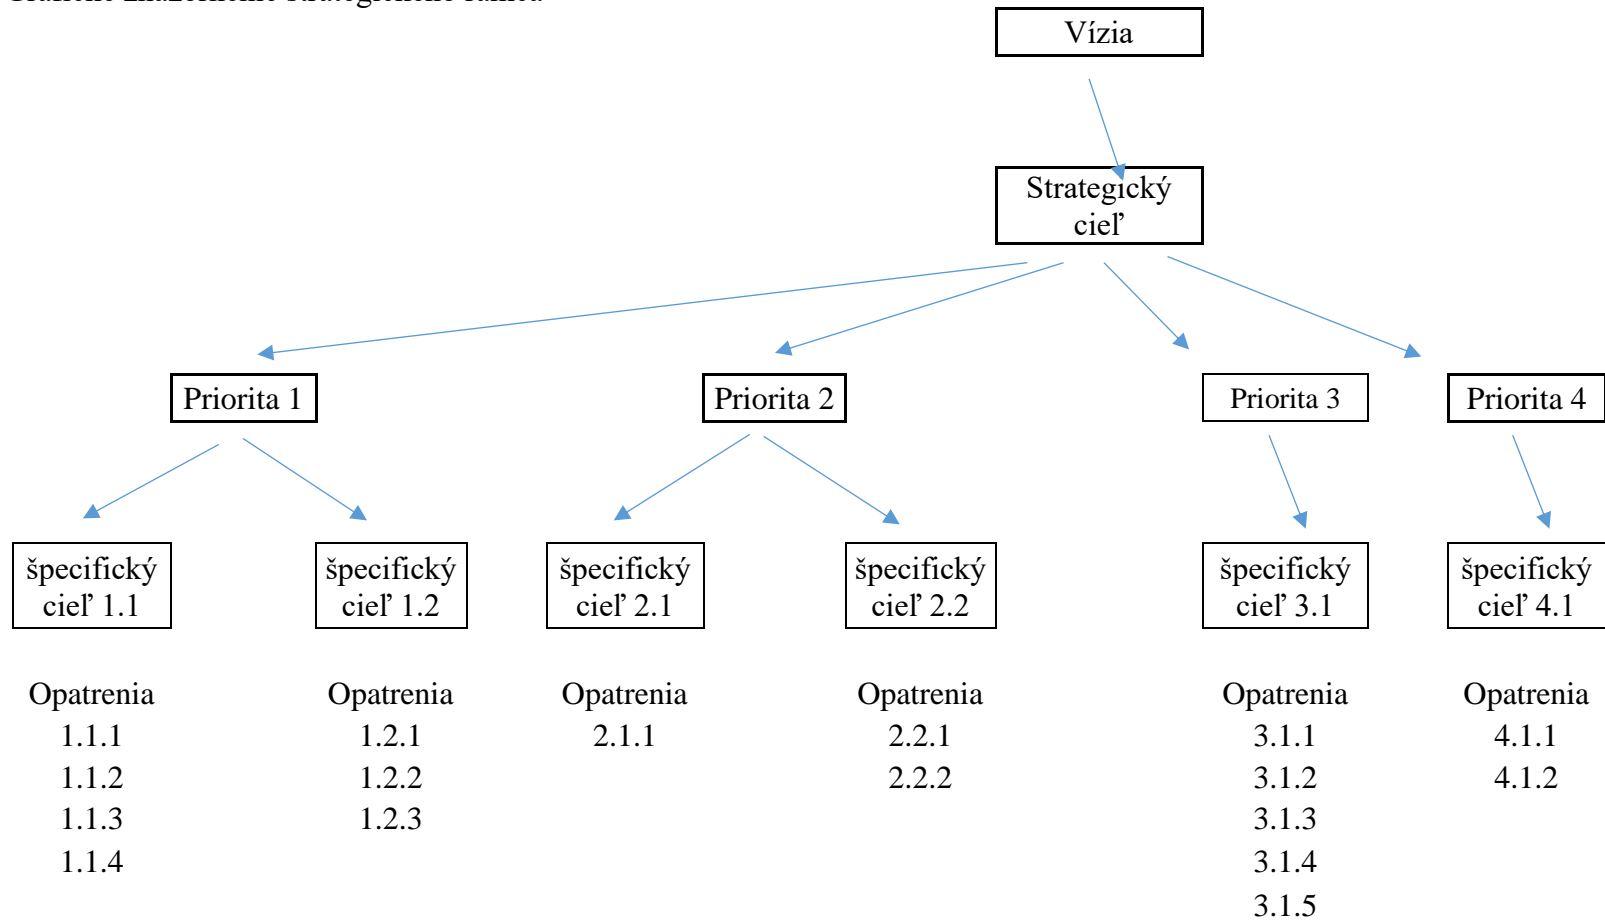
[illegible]

Vízia

Strategický cieľ

Priorita 1

Priorita 2

Priorita 3

Priorita 4

špecifický cieľ 1.1

špecifický cieľ 1.2

špecifický cieľ 2.1

špecifický cieľ 2.2

špecifický cieľ 3.1

špecifický cieľ 4.1

Opatrenia
1.1.1
1.1.2
1.1.3
1.1.4

Opatrenia
1.2.1
1.2.2
1.2.3

Opatrenia
2.1.1

Opatrenia
2.2.1
2.2.2

Opatrenia
3.1.1
3.1.2
3.1.3
3.1.4
3.1.5

Opatrenia
4.1.1
4.1.2